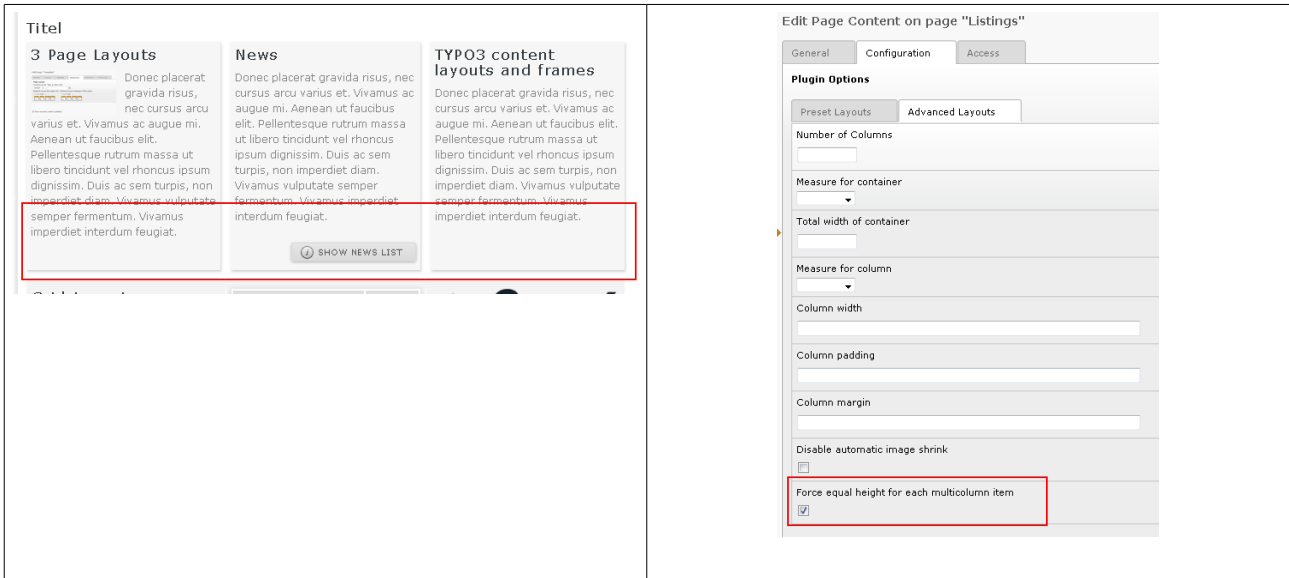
Titel

3 Page Layouts

Donec placerat gravida risus, nec cursus arcu varius et. Vivamus ac augue mi. Aenean ut faucibus elit. Pellentesque rutrum massa ut libero tincidunt vel rhoncus ipsum dignissim. Duis ac sem turpis, non imperdiet diam. Vivamus vulputate semper fermentum. Vivamus imperdiet interdum feugiat.

News

Donec placerat gravida risus, nec cursus arcu varius et. Vivamus ac augue mi. Aenean ut faucibus elit. Pellentesque rutrum massa ut libero tincidunt vel rhoncus ipsum dignissim. Duis ac sem turpis, non imperdiet diam. Vivamus vulputate semper fermentum. Vivamus imperdiet interdum feugiat.

SHOW NEWS LIST

TYPO3 content layouts and frames

Donec placerat gravida risus, nec cursus arcu varius et. Vivamus ac augue mi. Aenean ut faucibus elit. Pellentesque rutrum massa ut libero tincidunt vel rhoncus ipsum dignissim. Duis ac sem turpis, non imperdiet diam. Vivamus vulputate semper fermentum. Vivamus imperdiet interdum feugiat.

Edit Page Content on page "Listings"

General | Configuration | Access

Plugin Options

Preset Layouts | Advanced Layouts

Number of Columns

Measure for container

Total width of container

Measure for column

Column width

Column padding

Column margin

Disable automatic image shrink

Force equal height for each multicolumn item